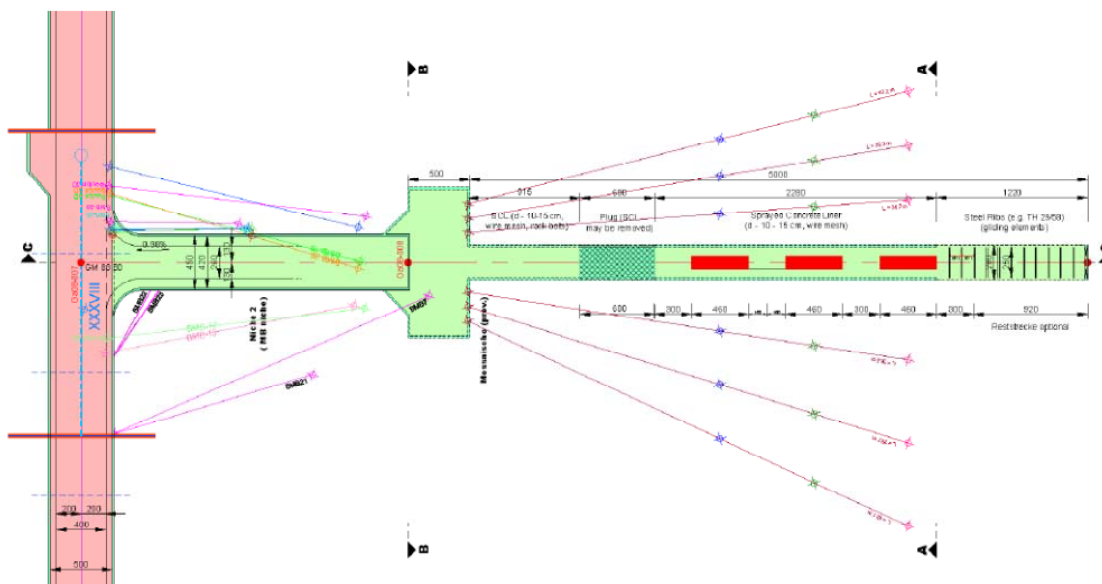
B
A
C
500
815
680
5000
2280
1220
SCL (d - 10-15 cm, wire mesh, rock bolts)
Plug (SCL may be removed)
Sprayed Concrete Liner (d - 10 - 15 cm, wire mesh)
Steel Ribs (e.g. TH 29/58) (gliding elements)
GM 80.00
450
420
XXXVIII
Nische 2 (NB siehe)
Messnische (prov.)
600
800
460
460
300
460
800
920
Reststrecke optional
200
200
400
500
B
A